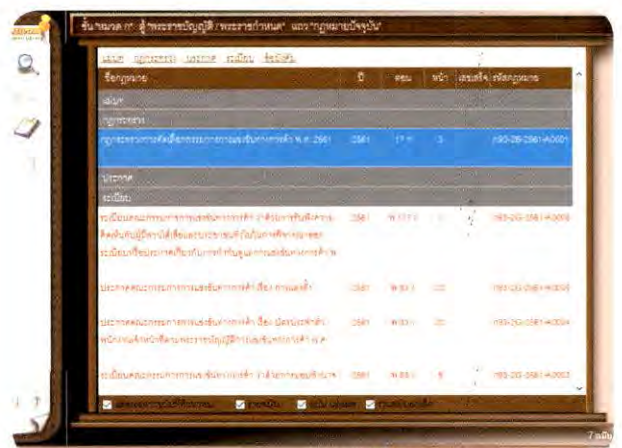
ชั้นหมวด ภาค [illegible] พระราชบัญญัติ / พระราชกำหนด และกฎหมายปัจจุบัน

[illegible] กฎกระทรวง ประกาศ ระเบียบ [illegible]

| ชื่อกฎหมาย | ปี | ตอน | หน้า | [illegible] | รหัสกฎหมาย |
|---|---|---|---|---|---|
| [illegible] | | | | | |
| กฎกระทรวง | | | | | |
| กฎกระทรวง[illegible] พ.ศ. 2561 | 2561 | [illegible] | 3 | | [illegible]-2561-A0001 |
| ประกาศ | | | | | |
| ระเบียบ | | | | | |
| ระเบียบคณะกรรมการ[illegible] | 2561 | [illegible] | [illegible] | | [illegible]-2561-A0003 |
| ประกาศคณะกรรมการ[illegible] | 2561 | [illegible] | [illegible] | | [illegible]-2561-A0003 |
| ประกาศคณะกรรมการ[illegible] พ.ศ. | 2561 | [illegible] | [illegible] | | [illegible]-2561-A0004 |
| ระเบียบคณะกรรมการ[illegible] | 2561 | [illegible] | 8 | | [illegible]-2561-A0002 |

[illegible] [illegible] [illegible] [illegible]

7 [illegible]